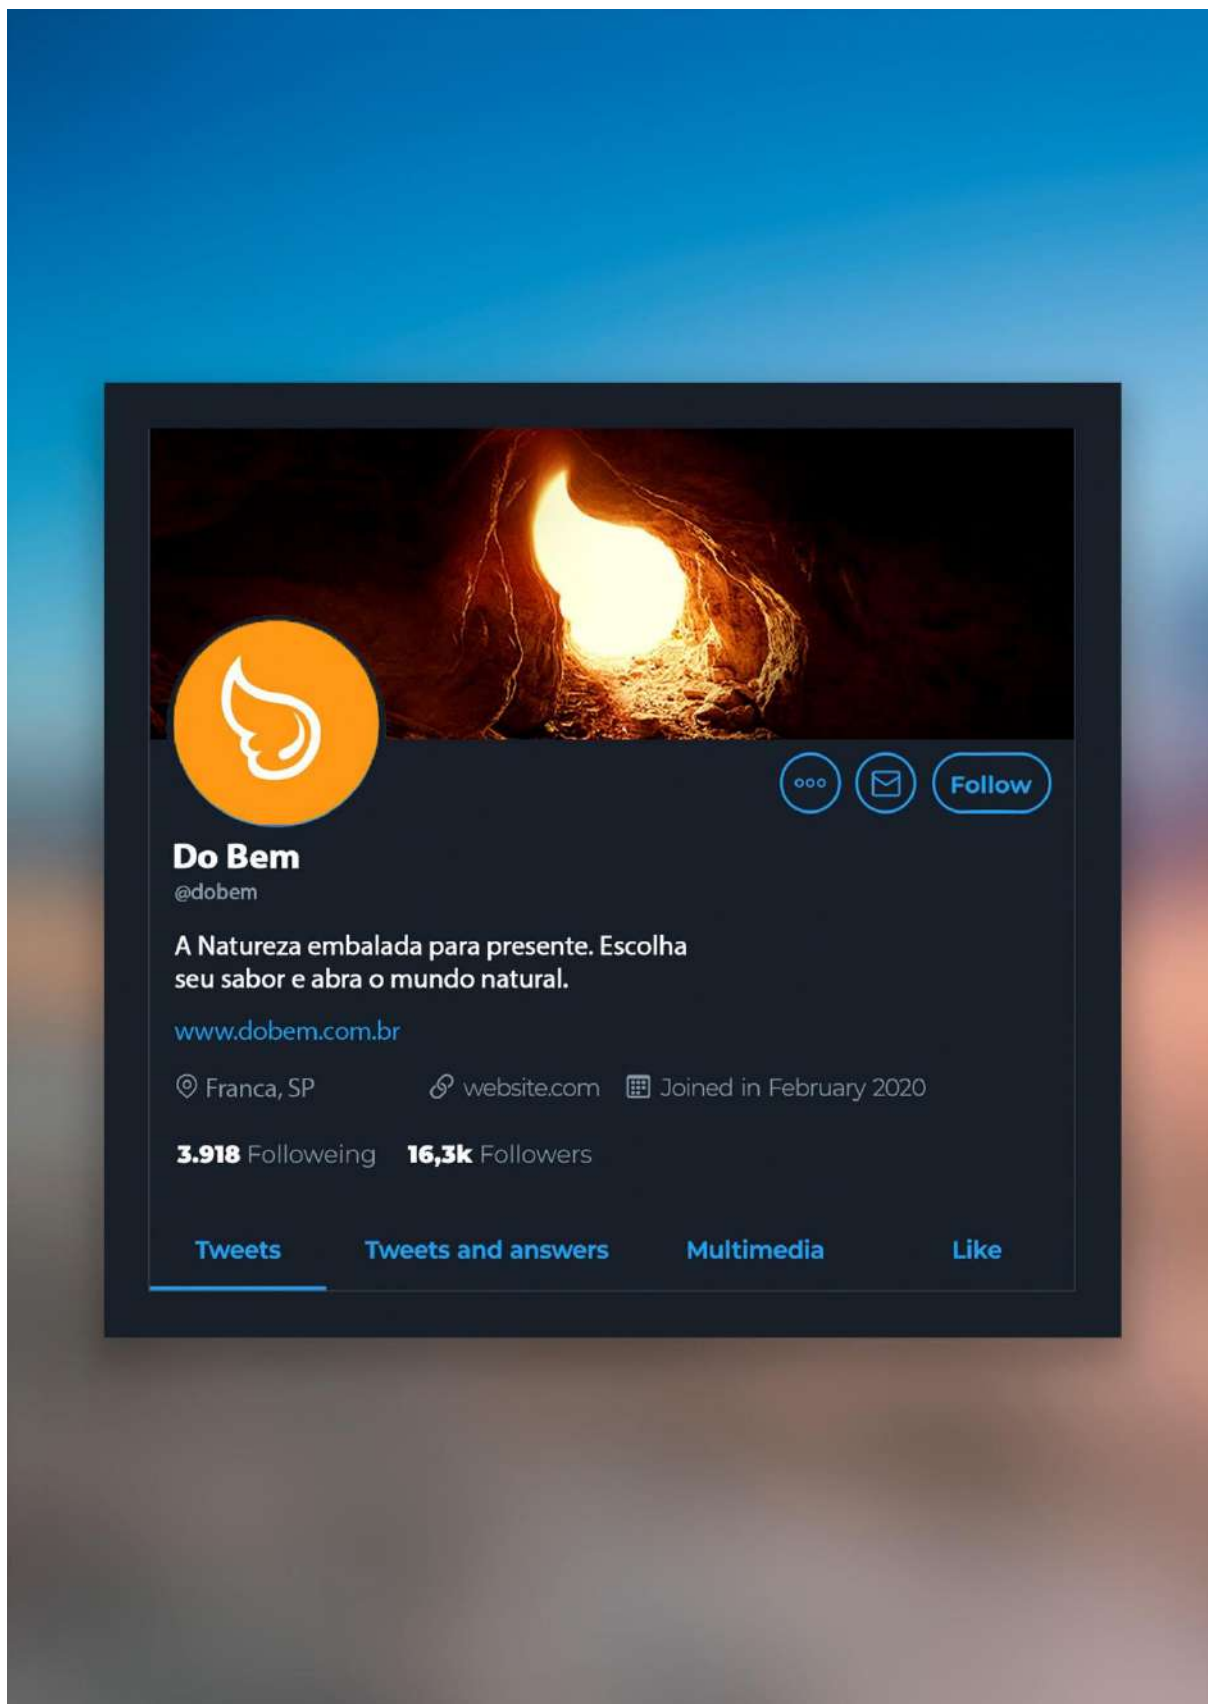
Follow

Do Bem
@dobem

A Natureza embalada para presente. Escolha seu sabor e abra o mundo natural.

www.dobem.com.br

Franca, SP website.com Joined in February 2020

3.918 Followeing 16,3k Followers

Tweets Tweets and answers Multimedia Like